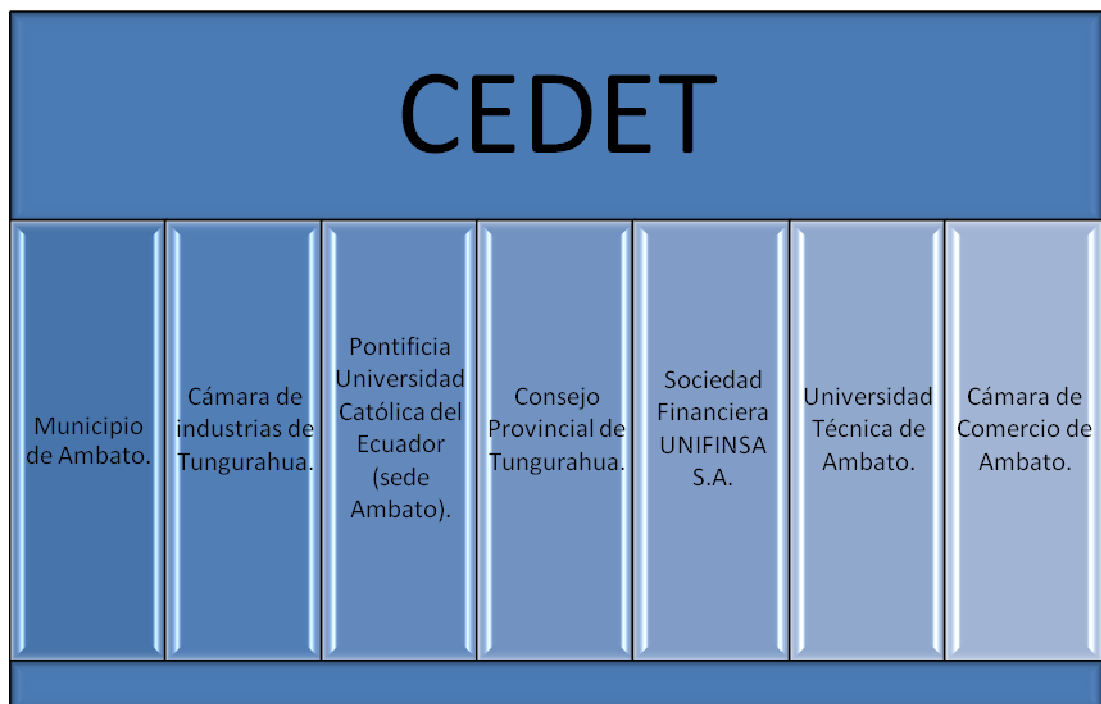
CEDET

Municipio de Ambato.

Cámara de industrias de Tungurahua.

Pontificia Universidad Católica del Ecuador (sede Ambato).

Consejo Provincial de Tungurahua.

Sociedad Financiera UNIFINSA S.A.

Universidad Técnica de Ambato.

Cámara de Comercio de Ambato.